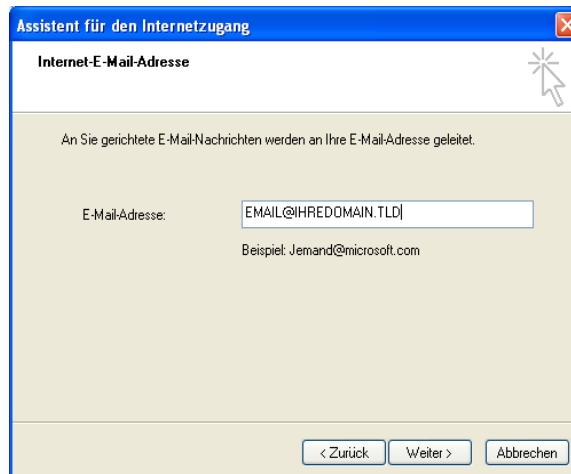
Assistent für den Internetzugang

Internet-E-Mail-Adresse

An Sie gerichtete E-Mail-Nachrichten werden an Ihre E-Mail-Adresse geleitet.

E-Mail-Adresse: EMAIL@IHREDOMAIN.TLD

Beispiel: Jemand@microsoft.com

< Zurück Weiter > Abbrechen